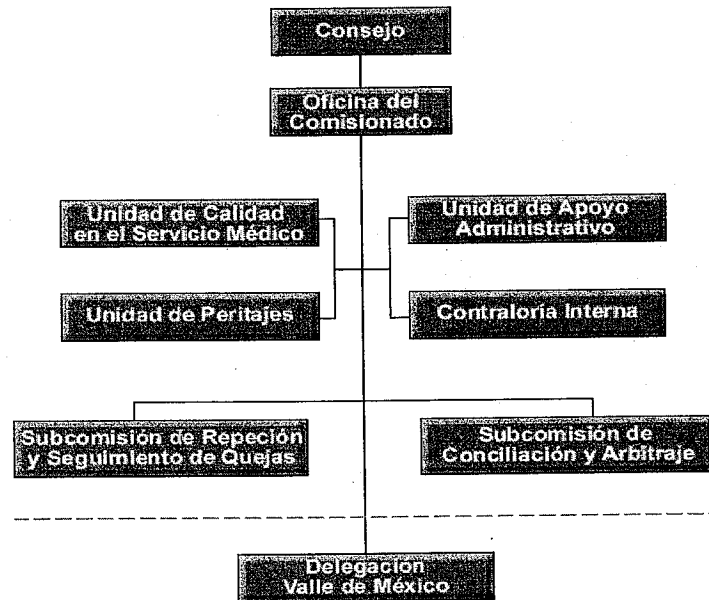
Consejo

Oficina del Comisionado

Unidad de Calidad en el Servicio Médico

Unidad de Apoyo Administrativo

Unidad de Peritajes

Contraloría Interna

Subcomisión de Repeción y Seguimiento de Quejas

Subcomisión de Conciliación y Arbitraje

Delegación Valle de México